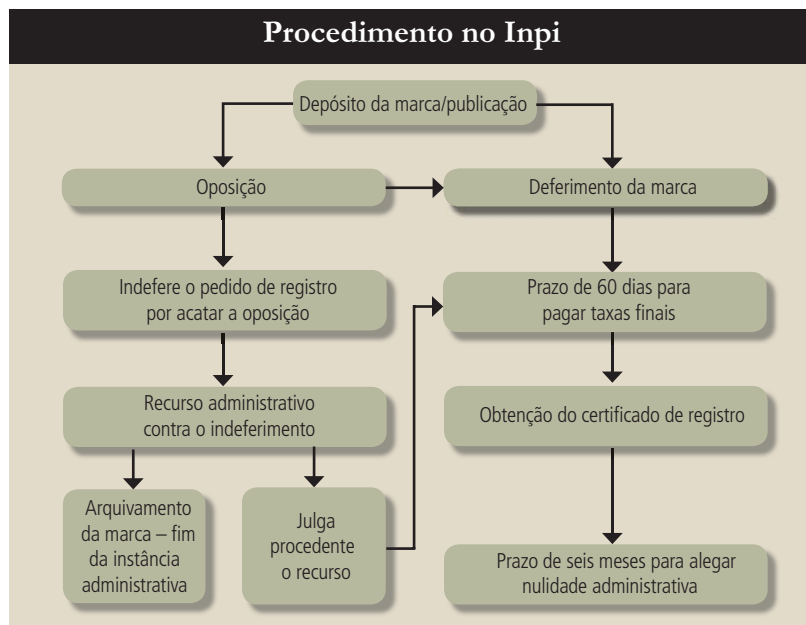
Procedimento no Inpi

Depósito da marca/publicação

Oposição

Deferimento da marca

Indefere o pedido de registro por acatar a oposição

Prazo de 60 dias para pagar taxas finais

Recurso administrativo contra o indeferimento

Obtenção do certificado de registro

Arquivamento da marca – fim da instância administrativa

Julga procedente o recurso

Prazo de seis meses para alegar nulidade administrativa